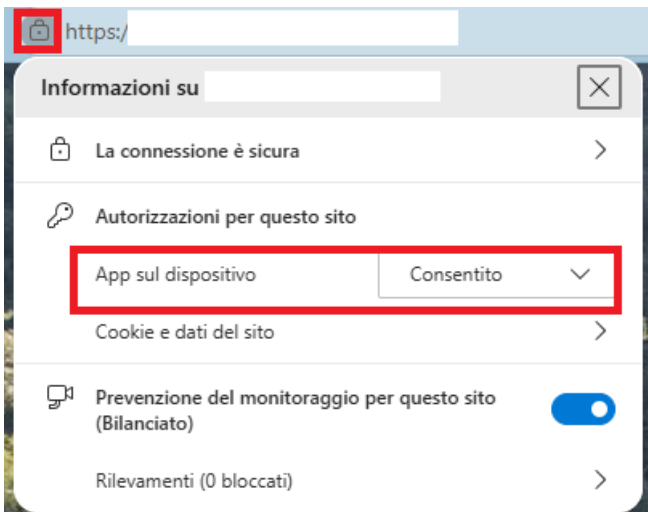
https:/

Informazioni su

La connessione è sicura

Autorizzazioni per questo sito

App sul dispositivo

Consentito

Cookie e dati del sito

Prevenzione del monitoraggio per questo sito (Bilanciato)

Rilevamenti (0 bloccati)